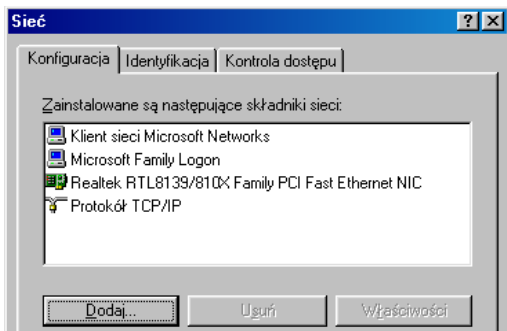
Sieć
?
X
Konfiguracja
Identyfikacja
Kontrola dostępu
Zainstalowane są następujące składniki sieci:
Klient sieci Microsoft Networks
Microsoft Family Logon
Realtek RTL8139/810X Family PCI Fast Ethernet NIC
Protokół TCP/IP
Dodaj...
Usuń
Właściwości